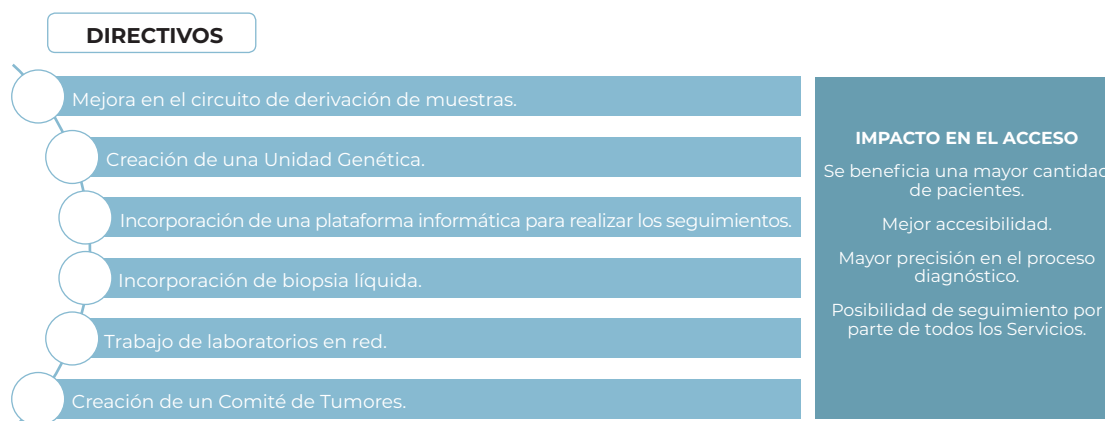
DIRECTIVOS

Mejora en el circuito de derivación de muestras.

Creación de una Unidad Genética.

Incorporación de una plataforma informática para realizar los seguimientos.

Incorporación de biopsia líquida.

Trabajo de laboratorios en red.

Creación de un Comité de Tumores.

IMPACTO EN EL ACCESO

Se beneficia una mayor cantidad de pacientes.

Mejor accesibilidad.

Mayor precisión en el proceso diagnóstico.

Posibilidad de seguimiento por parte de todos los Servicios.